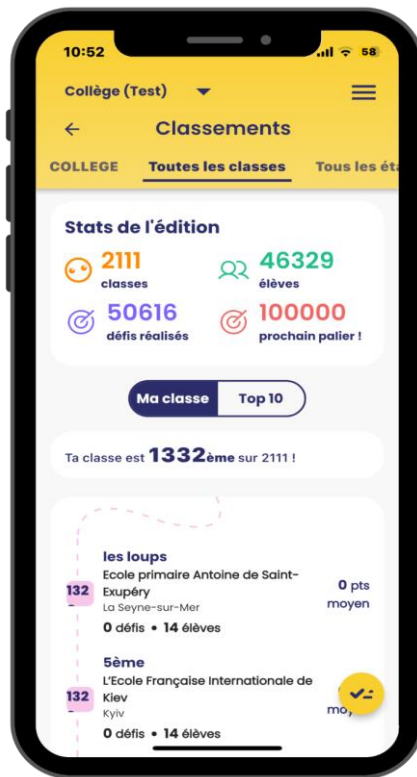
10:52 58

Collège (Test)

Classements

COLLEGE Toutes les classes Tous les éta

Stats de l'édition

2111 classes

46329 élèves

50616 défis réalisés

100000 prochain palier !

Ma classe Top 10

Ta classe est 1332ème sur 2111 !

132 les loups
Ecole primaire Antoine de Saint-Exupéry
La Seyne-sur-Mer
0 défis • 14 élèves
0 pts moyen

132 5ème
L'Ecole Française Internationale de Kiev
Kyiv
0 défis • 14 élèves
moy